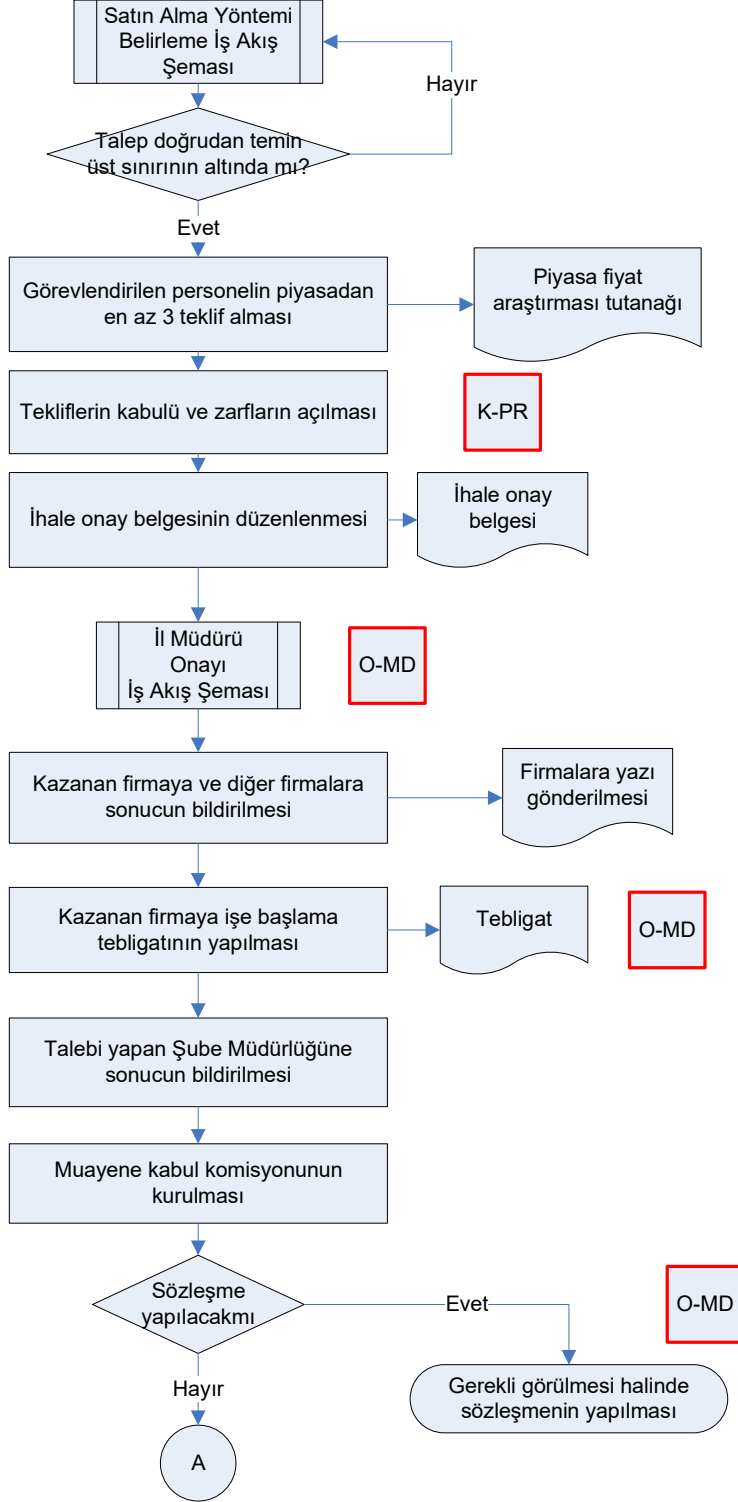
Satın Alma Yöntemi Belirleme İş Akış Şeması

Hayır

Talep doğrudan temin üst sınırının altında mı?

Evet

Görevlendirilen personelin piyasadan en az 3 teklif alması

Piyasa fiyat araştırması tutanağı

Tekliflerin kabulü ve zarfların açılması

K-PR

İhale onay belgesinin düzenlenmesi

İhale onay belgesi

İl Müdürü Onayı İş Akış Şeması

O-MD

Kazanan firmaya ve diğer firmalara sonucun bildirilmesi

Firmalara yazı gönderilmesi

Kazanan firmaya işe başlama tebligatının yapılması

Tebligat

O-MD

Talebi yapan Şube Müdürlüğüne sonucun bildirilmesi

Muayene kabul komisyonunun kurulması

Sözleşme yapılacakmı

Evet

O-MD

Gerekli görülmesi halinde sözleşmenin yapılması

Hayır

A